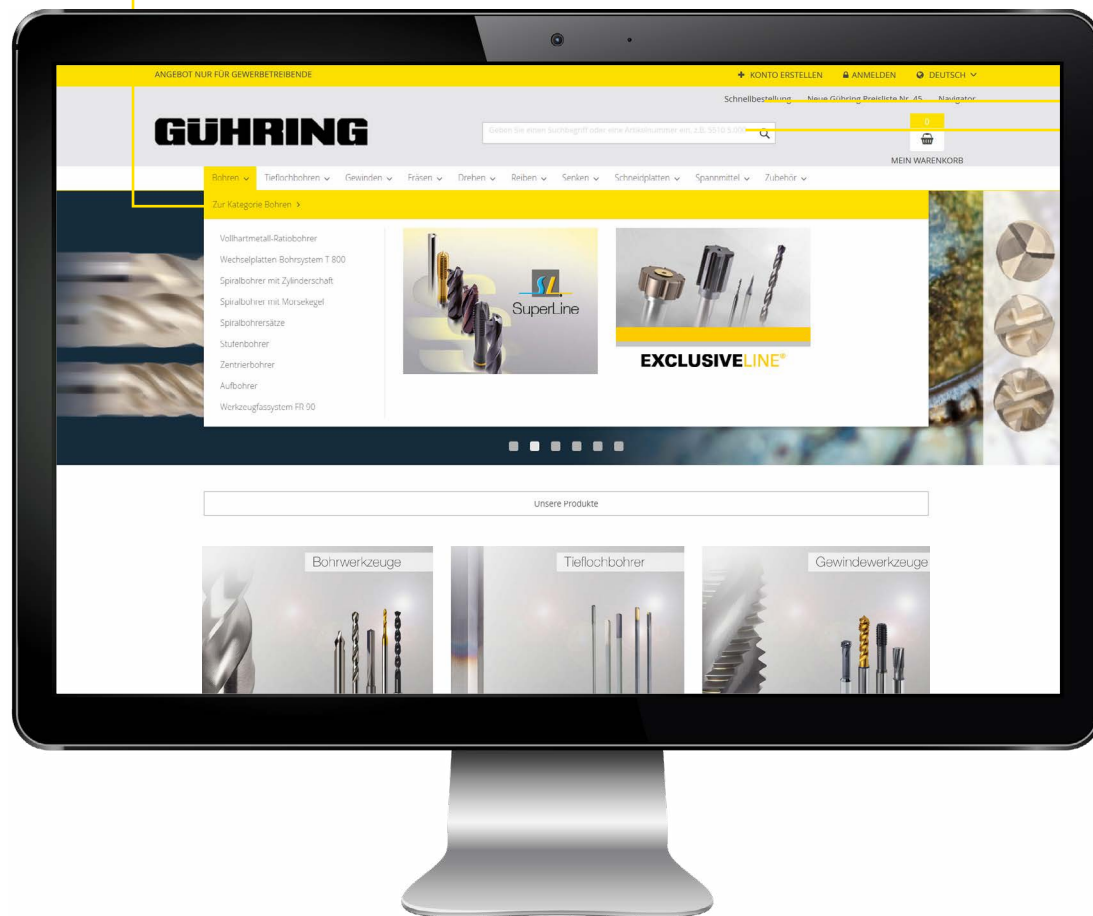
ANGEBOT NUR FÜR GEWERBETREIBENDE

KONTO ERSTELLEN ANMELDEN DEUTSCH

Schnellbestellung Neue Gühring Preisliste Nr. 45 Navigator

GÜHRING

Geben Sie einen Suchbegriff oder eine Artikelnummer ein, z.B. 5510 5.000

0

MEIN WARENKORB

Bohren Tieflochbohren Gewinden Fräsen Drehen Reiben Senken Schneidplatten Spannmittel Zubehör

Zur Kategorie Bohren >

Vollhartmetall-Ratiobohrer
Wechselplatten Bohrsystem T 800
Spiralbohrer mit Zylinderschaft
Spiralbohrer mit Morsekegel
Spiralbohrersätze
Stufenbohrer
Zentrierbohrer
Aufbohrer
Werkzeugfassystem FR 90

SuperLine

EXCLUSIVELINE®

Unsere Produkte

Bohrwerkzeuge

Tieflochbohrer

Gewindewerkzeuge